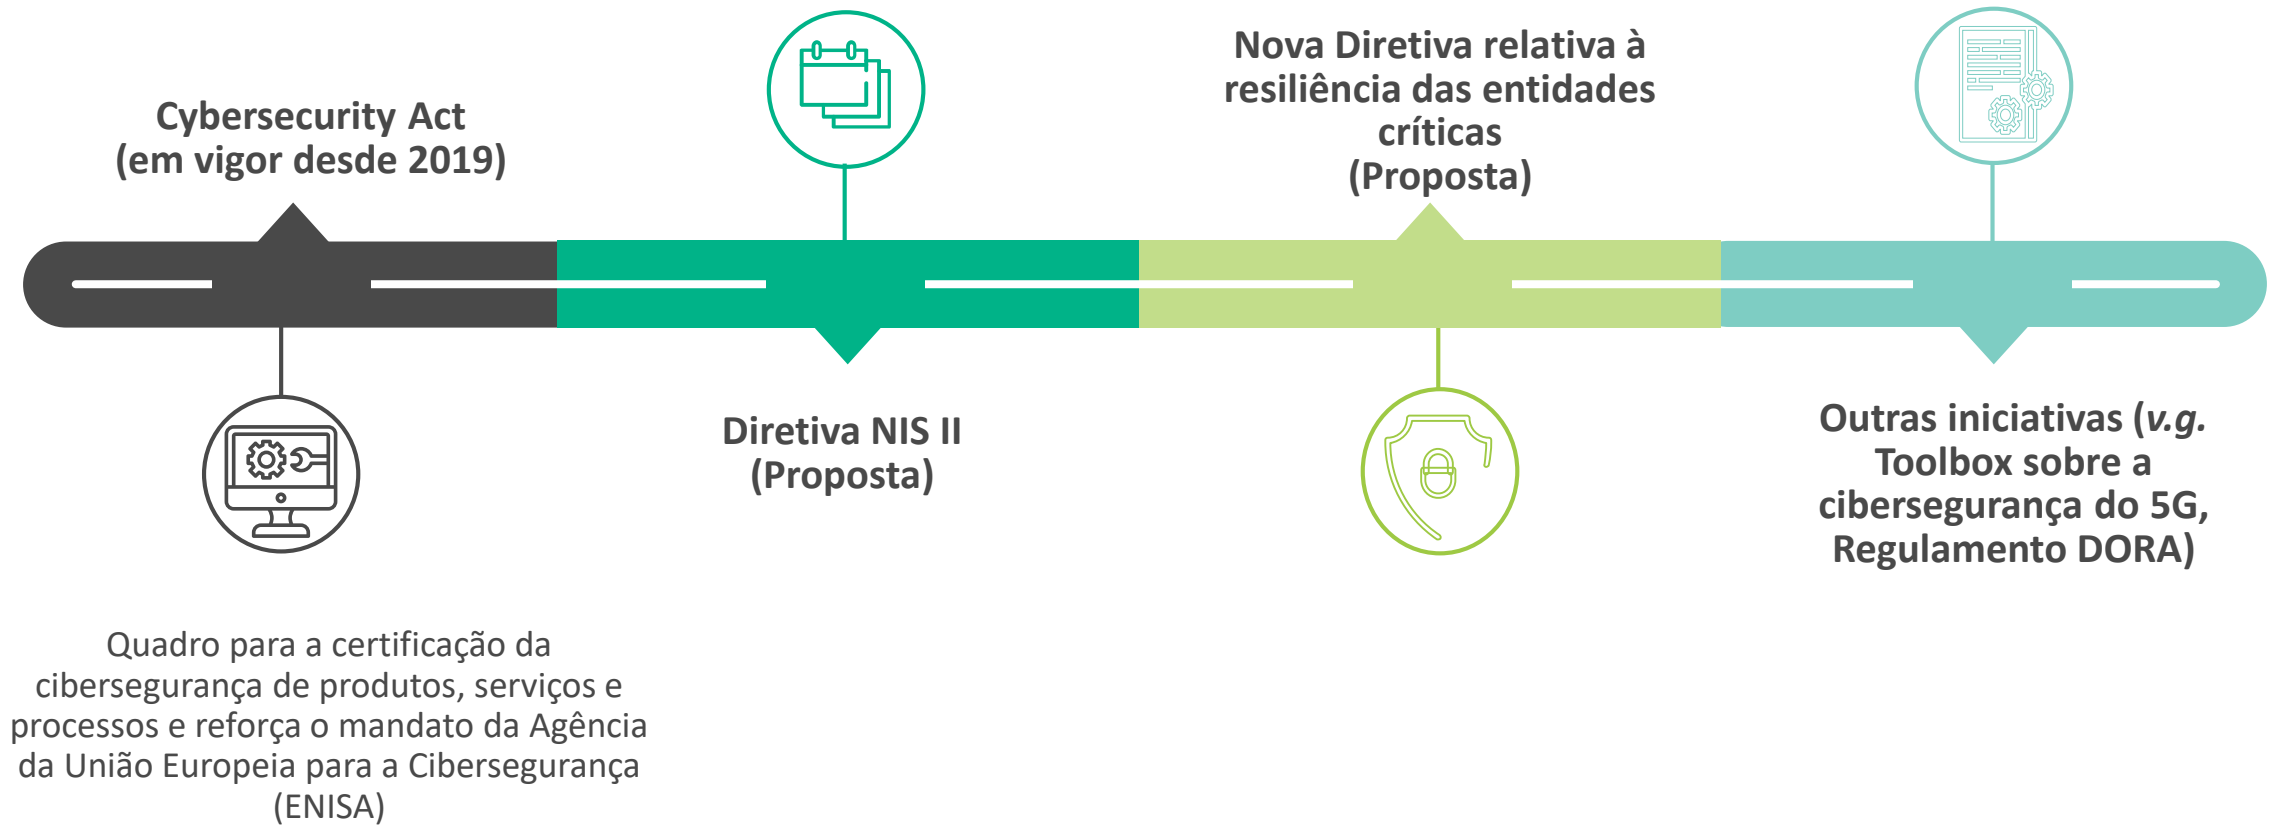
Cybersecurity Act
(em vigor desde 2019)

Diretiva NIS II
(Proposta)

Nova Diretiva relativa à resiliência das entidades críticas
(Proposta)

Outras iniciativas (*v.g.* Toolbox sobre a cibersegurança do 5G, Regulamento DORA)

Quadro para a certificação da cibersegurança de produtos, serviços e processos e reforça o mandato da Agência da União Europeia para a Cibersegurança (ENISA)